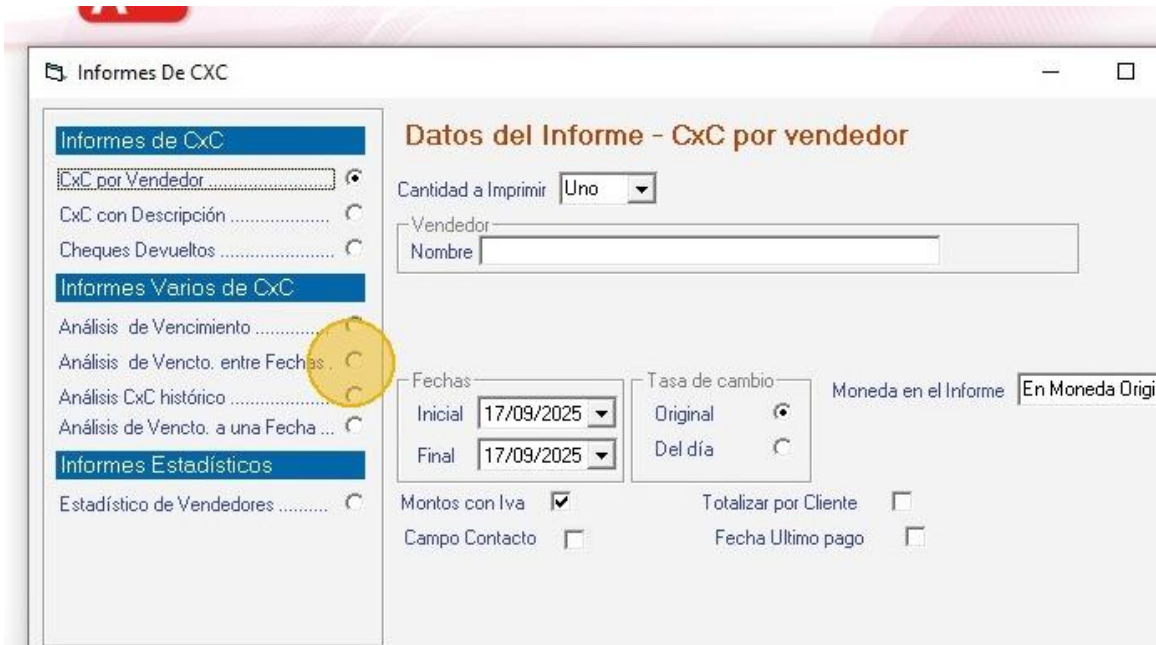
Informes De CXC

Informes de CxC
CxC por Vendedor
CxC con Descripción
Cheques Devueltos
Informes Varios de CxC
Análisis de Vencimiento
Análisis de Vencto. entre Fechas
Análisis CxC histórico
Análisis de Vencto. a una Fecha ...
Informes Estadísticos
Estadístico de Vendedores

Datos del Informe - CxC por vendedor

Cantidad a Imprimir Uno

Vendedor
Nombre

Fechas
Inicial 17/09/2025
Final 17/09/2025

Tasa de cambio
Original
Del día

Moneda en el Informe En Moneda Origi

Montos con Iva
Totalizar por Cliente
Campo Contacto
Fecha Ultimo pago